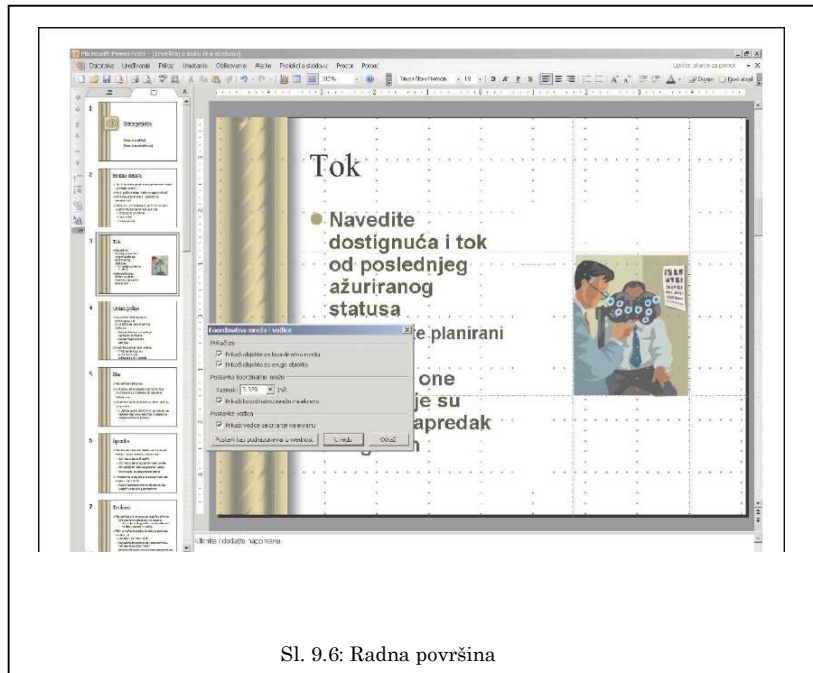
Microsoft PowerPoint - [Izveštaj o toku ili o statusu]

Datoteka Uređivanje Prikaz Umetanje Oblikovanje Alatke Projekcija slajdova Prozor Pomoć

Upišite pitanje za pomoć

Tok

Navedite dostignuća i tok od poslednjeg ažuriranog statusa

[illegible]e planirani

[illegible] one
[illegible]je su
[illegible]apredak

Koordinatna mreža i vodiče

Prikači

Prikači objekte za koordinatnu mrežu

Prikači objekte za druge objekte

Postavke koordinatne mreže

Razmak: 1.179 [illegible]

Prikaži koordinatnu mrežu na ekranu

Postavke vodiča

Prikaži vodiče za crtanje na ekranu

Postavi kao podrazumevane vrednosti

U redu

Otkaži

Kliknite i dodajte napomene

Sl. 9.6: Radna površina